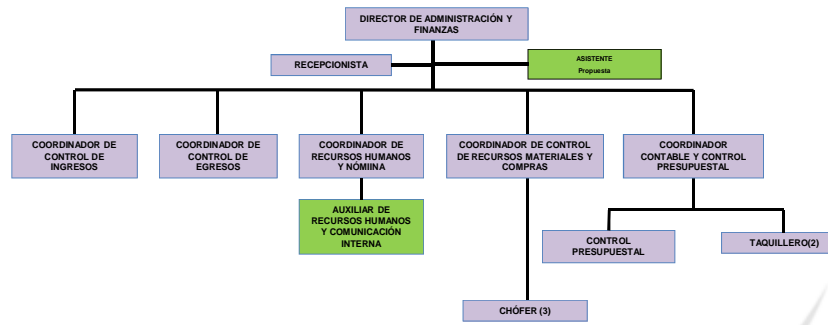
DIRECTOR DE ADMINISTRACIÓN Y FINANZAS

RECEPCIONISTA

ASISTENTE
Propuesta

COORDINADOR DE CONTROL DE INGRESOS

COORDINADOR DE CONTROL DE EGRESOS

COORDINADOR DE RECURSOS HUMANOS Y NÓMIINA

AUXILIAR DE RECURSOS HUMANOS Y COMUNICACIÓN INTERNA

COORDINADOR DE CONTROL DE RECURSOS MATERIALES Y COMPRAS

CHÓFER (3)

COORDINADOR CONTABLE Y CONTROL PRESUPUESTAL

CONTROL PRESUPUESTAL

TAQUILLERO(2)